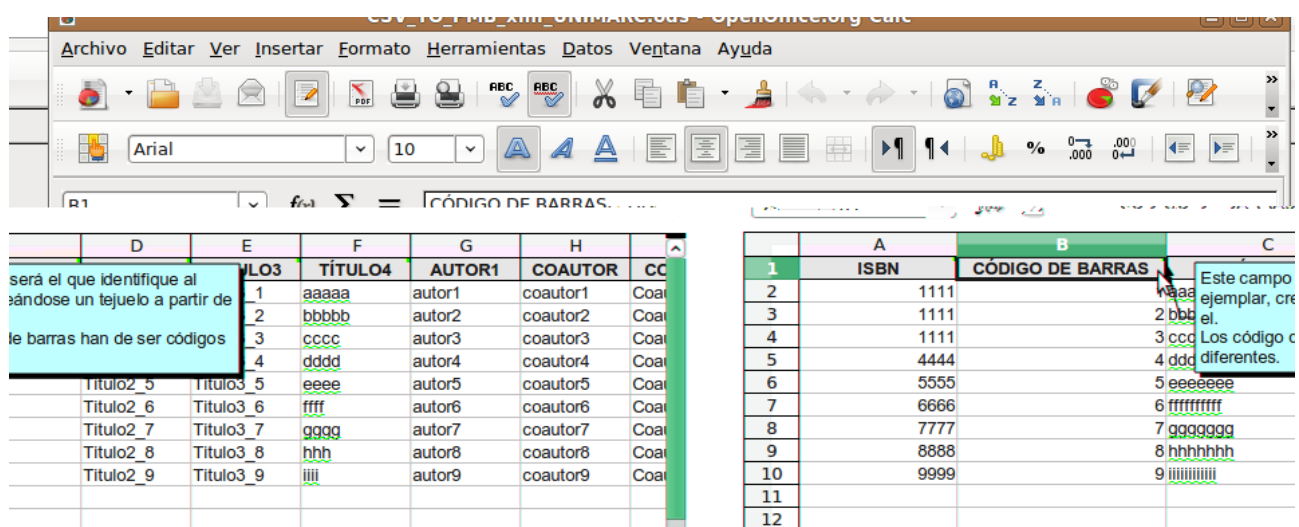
CSV_TO_PMB_xml_UNIMARC.ods - OpenOffice.org Calc

Archivo Editar Ver Insertar Formato Herramientas Datos Ventana Ayuda

Arial 10

B1 CÓDIGO DE BARRAS

| D | E | F | G | H | C |
|---|---|---|---|---|---|
| | TULO3 | TÍTULO4 | AUTOR1 | COAUTOR | CO |
| | _1 | aaaaa | autor1 | coautor1 | Coa |
| | _2 | bbbbb | autor2 | coautor2 | Coa |
| | _3 | cccc | autor3 | coautor3 | Coa |
| | _4 | dddd | autor4 | coautor4 | Coa |
| Titulo2_5 | Titulo3_5 | eeee | autor5 | coautor5 | Coa |
| Titulo2_6 | Titulo3_6 | ffff | autor6 | coautor6 | Coa |
| Titulo2_7 | Titulo3_7 | gggg | autor7 | coautor7 | Coa |
| Titulo2_8 | Titulo3_8 | hhh | autor8 | coautor8 | Coa |
| Titulo2_9 | Titulo3_9 | iiii | autor9 | coautor9 | Coa |

será el que identifique al
eándose un tejuelo a partir de

de barras han de ser códigos

| | A | B | C |
|---|---|---|---|
| 1 | ISBN | CÓDIGO DE BARRAS | |
| 2 | 1111 | 1 | aaa |
| 3 | 1111 | 2 | bbb |
| 4 | 1111 | 3 | ccc |
| 5 | 4444 | 4 | ddd |
| 6 | 5555 | 5 | eeeeeee |
| 7 | 6666 | 6 | ffffffffff |
| 8 | 7777 | 7 | ggggggg |
| 9 | 8888 | 8 | hhhhhhh |
| 10 | 9999 | 9 | iiiiiiiiiii |
| 11 | | | |
| 12 | | | |

Este campo
ejemplar, cre
el.
Los código
diferentes.